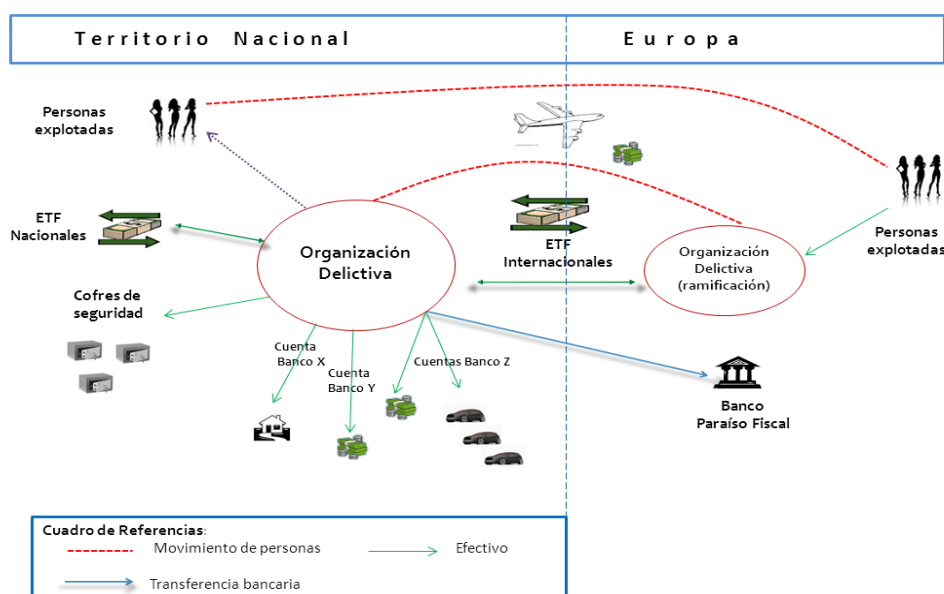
Territorio Nacional

Europa

Personas explotadas

ETF Nacionales

Organización Delictiva

ETF Internacionales

Organización Delictiva (ramificación)

Personas explotadas

Cofres de seguridad

Cuenta Banco X

Cuenta Banco Y

Cuentas Banco Z

Banco Paraíso Fiscal

Cuadro de Referencias:
Movimiento de personas
Efectivo
Transferencia bancaria